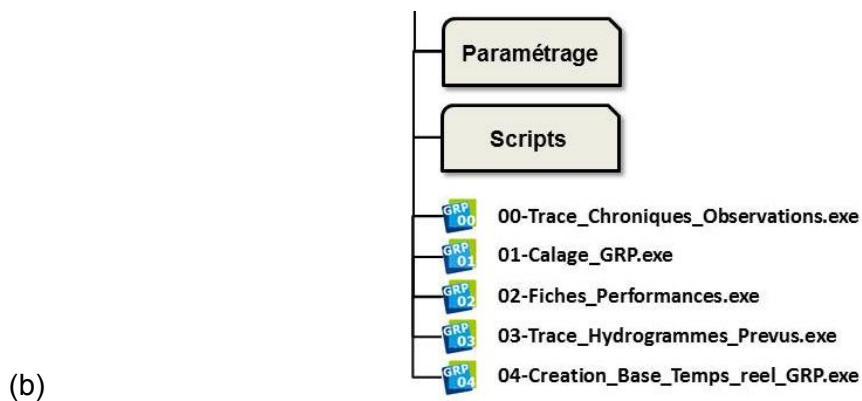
Paramétrage

Scripts

GRP 00 00-Trace_Chroniques_Observations.exe
GRP 01 01-Calage_GRP.exe
GRP 02 02-Fiches_Performances.exe
GRP 03 03-Trace_Hydrogrammes_Prevus.exe
(b) GRP 04 04-Creation_Base_Temps_reel_GRP.exe